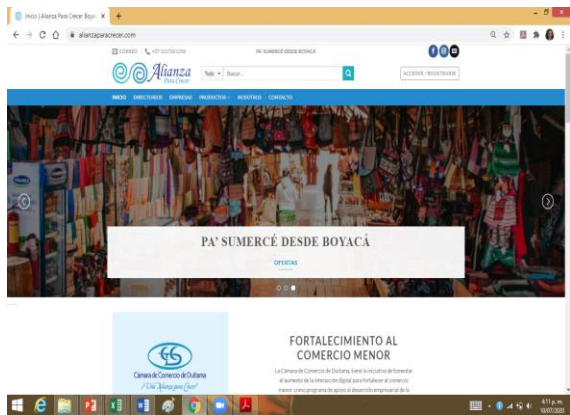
Inicio | Alianza Para Crecer Boyac ×

alianzaparacrecer.com

CORREO +57 321 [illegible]

PA' SUMERCÉ DESDE BOYACÁ

Alianza Para Crecer

Todo Buscar...

ACCEDER / REGISTRARSE

INICIO DIRECTORIOS EMPRESAS PRODUCTOS NOSOTROS CONTACTO

PA' SUMERCÉ DESDE BOYACÁ

OFERTAS

Cámara de Comercio de Duitama
¡Una Alianza para Crecer!

FORTALECIMIENTO AL COMERCIO MENOR

La Cámara de Comercio de Duitama, tiene la iniciativa de fomentar el aumento de la interacción digital para fortalecer el comercio menor, como programa de apoyo al desarrollo empresarial de la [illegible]

4:11 p. m.
10/07/2020